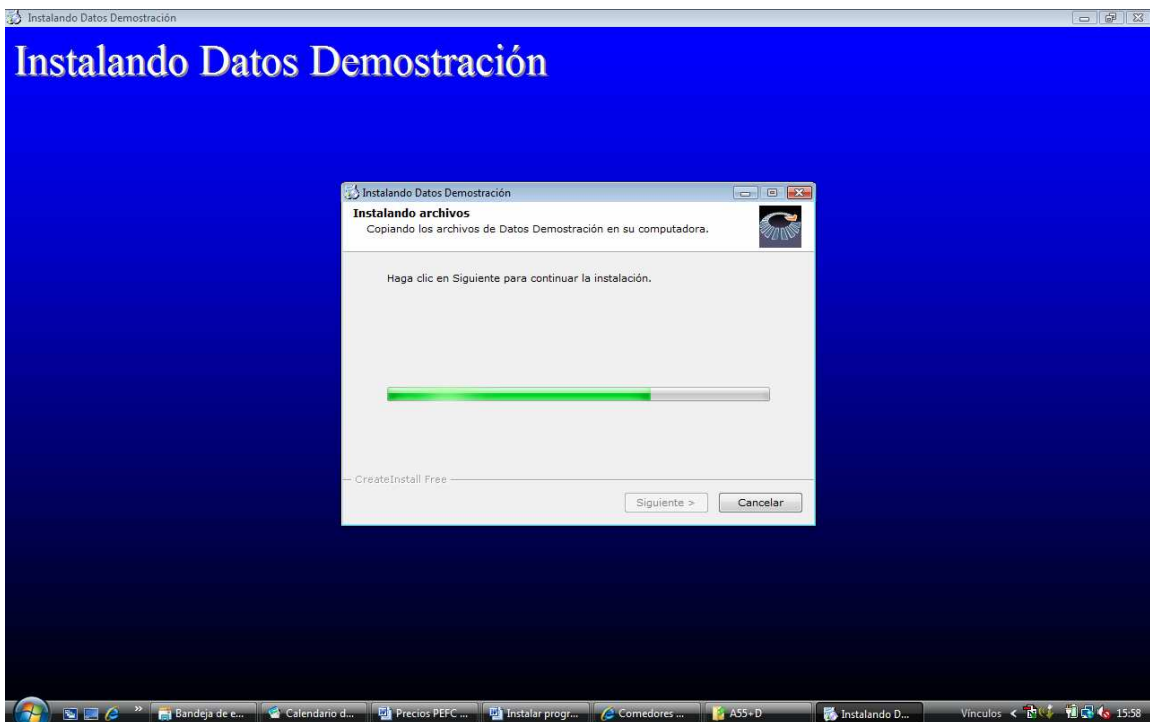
Instalando Datos Demostración

Instalando Datos Demostración

Instalando Datos Demostración

Instalando archivos
Copiando los archivos de Datos Demostración en su computadora.

Haga clic en Siguiente para continuar la instalación.

CreateInstall Free

Siguiente >

Cancelar

Bandeja de e...
Calendario d...
Precios PEFC ...
Instalar progr...
Comedores ...
A55+D
Instalando D...
Vínculos
15:58